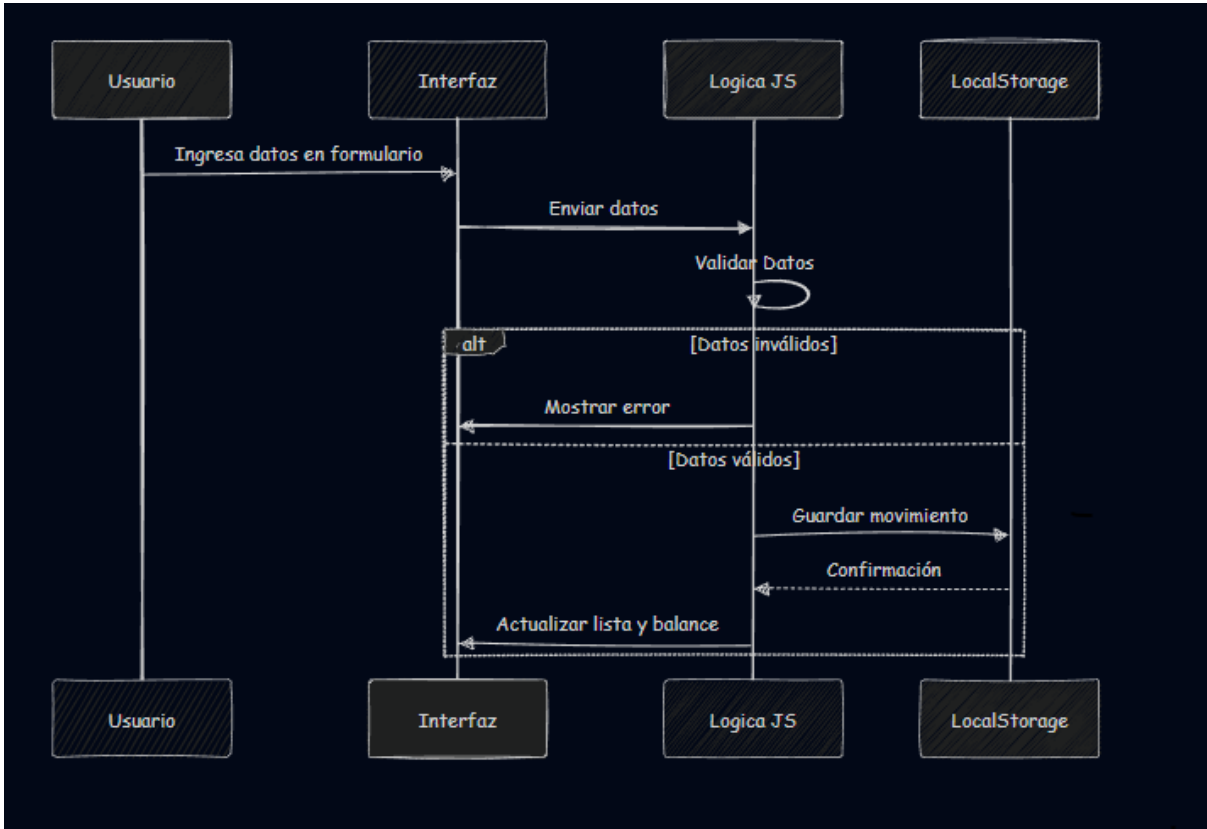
Usuario

Interfaz

Logica JS

LocalStorage

Ingresa datos en formulario

Enviar datos

Validar Datos

alt

[Datos inválidos]

Mostrar error

[Datos válidos]

Guardar movimiento

Confirmación

Actualizar lista y balance

Usuario

Interfaz

Logica JS

LocalStorage